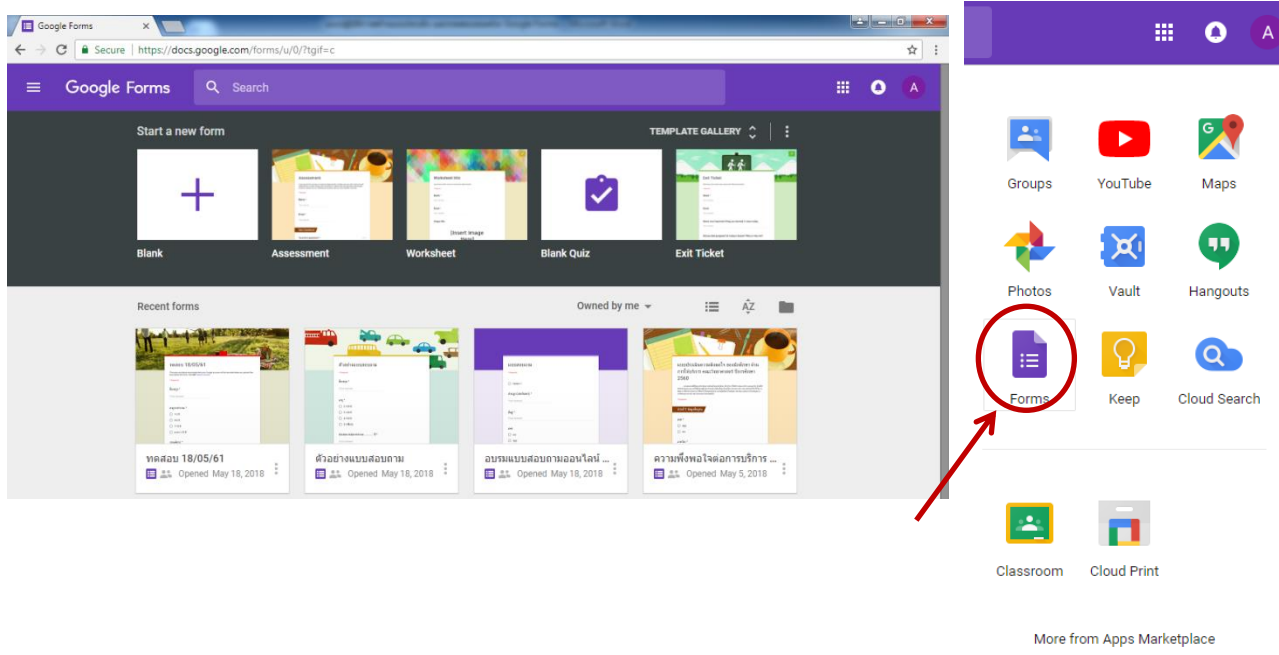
Google Forms

Secure | https://docs.google.com/forms/u/0/?tgif=c

Google Forms

Search

A

Start a new form

TEMPLATE GALLERY

Blank

Assessment

Worksheet

Blank Quiz

Exit Ticket

Recent forms

Owned by me

ทดสอบ 18/05/61

Opened May 18, 2018

ตัวอย่างแบบสอบถาม

Opened May 18, 2018

อบรมแบบสอบถามออนไลน์ ...

Opened May 18, 2018

ความพึงพอใจต่อการบริการ ...

Opened May 5, 2018

A

Groups

YouTube

Maps

Photos

Vault

Hangouts

Forms

Keep

Cloud Search

Classroom

Cloud Print

More from Apps Marketplace